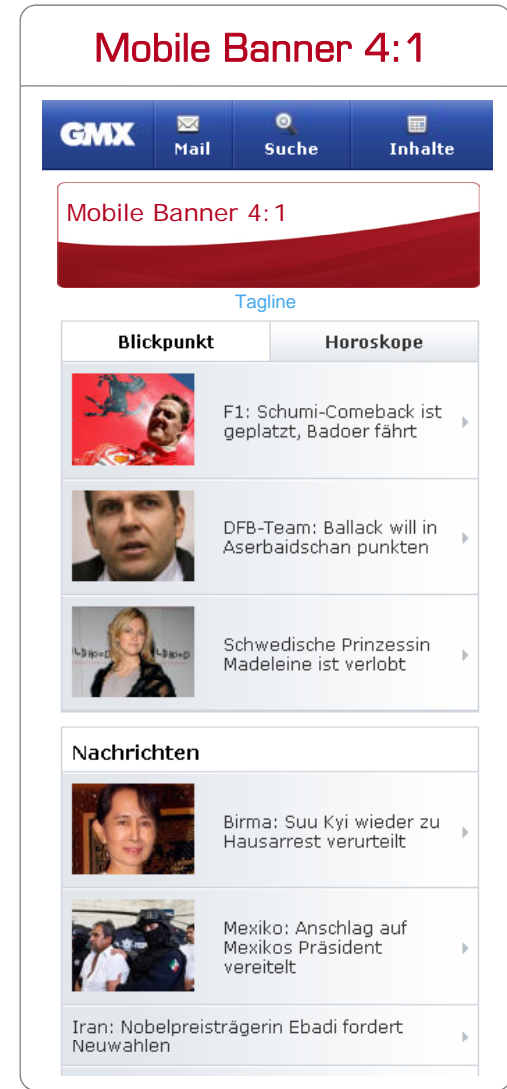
Mobile Banner 4:1

GMX Mail Suche Inhalte

Mobile Banner 4:1

Tagline

Blickpunkt | Horoskope

F1: Schumi-Comeback ist geplatzt, Badoer fährt

DFB-Team: Ballack will in Aserbaidschan punkten

Schwedische Prinzessin Madeleine ist verlobt

Nachrichten

Birma: Suu Kyi wieder zu Hausarrest verurteilt

Mexiko: Anschlag auf Mexikos Präsident vereitelt

Iran: Nobelpreisträgerin Ebadi fordert Neuwahlen